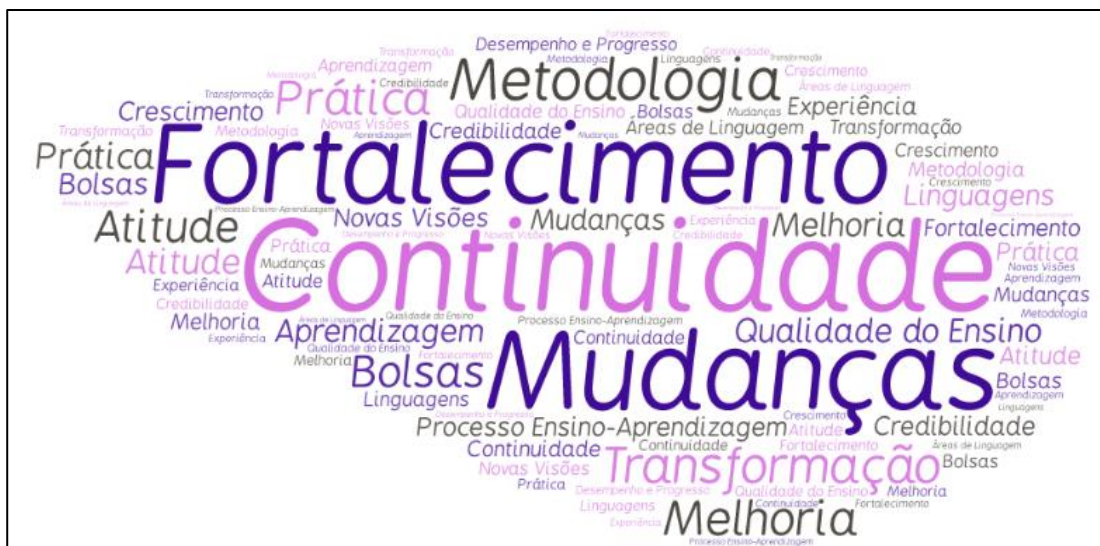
Fortalecimento
Transformação
Desempenho e Progresso
Continuidade
Metodologia
Transformação
Metodologia
Aprendizagem
Credibilidade
Linguagens
Crescimento
Transformação
Prática
Qualidade do Ensino
Bolsas
Mudanças
Áreas de Linguagem
Crescimento
Experiência
Transformação
Metodologia
Novas Visões
Aprendizagem
Credibilidade
Mudanças
Áreas de Linguagem
Transformação
Fortalecimento
Crescimento
Prática
Metodologia
Bolsas
Crescimento
Linguagens
Áreas de Linguagem
Processo Ensino-Aprendizagem
Novas Visões
Mudanças
Experiência
Melhoria
Atitude
Desempenho e Progresso
Novas Visões
Credibilidade
Fortalecimento
Prática
Continuidade
Prática
Atitude
Mudanças
Novas Visões
Experiência
Atitude
Aprendizagem
Credibilidade
Mudanças
Melhoria
Qualidade do Ensino
Metodologia
Experiência
Aprendizagem
Processo Ensino-Aprendizagem
Qualidade do Ensino
Áreas de Linguagem
Continuidade
Qualidade do Ensino
Melhoria
Fortalecimento
Mudanças
Atitude
Bolsas
Bolsas
Desempenho e Progresso
Aprendizagem
Linguagens
Linguagens
Crescimento
Processo Ensino-Aprendizagem
Atitude
Credibilidade
Continuidade
Continuidade
Fortalecimento
Áreas de Linguagem
Transformação
Bolsas
Novas Visões
Prática
Desempenho e Progresso
Qualidade do Ensino
Melhoria
Linguagens
Continuidade
Fortalecimento
Experiência
Melhoria
Processo Ensino-Aprendizagem